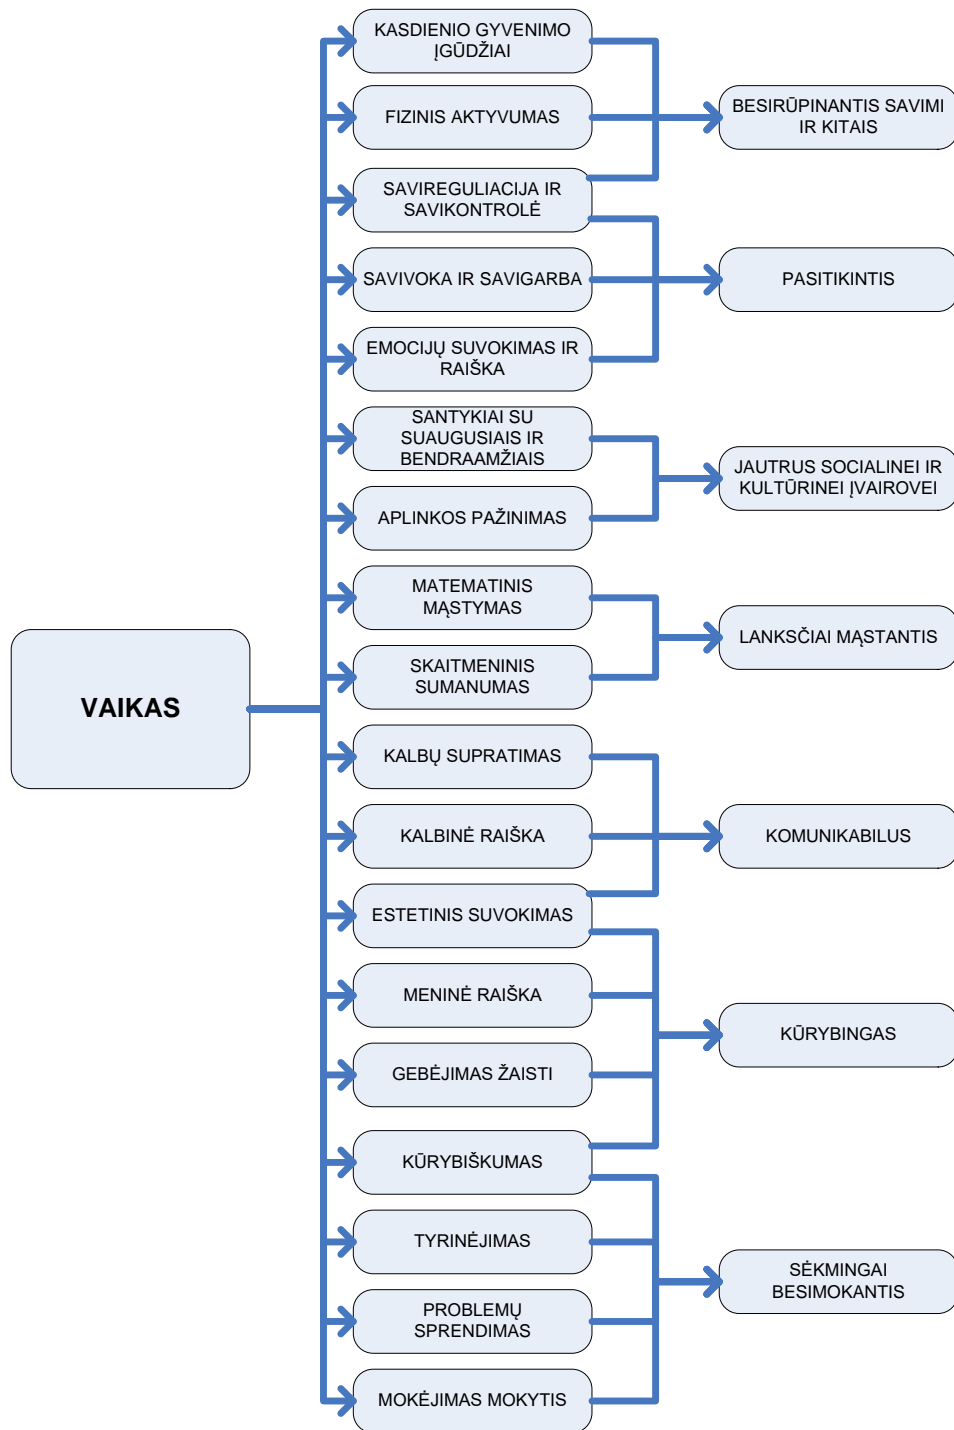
VAIKAS

KASDIENIO GYVENIMO ĮGŪDŽIAI

FIZINIS AKTYVUMAS

SAVIREGULIACIJA IR SAVIKONTROLĖ

SAVIVOKA IR SAVIGARBA

EMOCIJŲ SUVOKIMAS IR RAIŠKA

SANTYKIAI SU SUAUGUSIAIS IR BENDRAAMŽIAIS

APLINKOS PAŽINIMAS

MATEMATINIS MĄSTYMAS

SKAITMENINIS SUMANUMAS

KALBŲ SUPRATIMAS

KALBINĖ RAIŠKA

ESTETINIS SUVOKIMAS

MENINĖ RAIŠKA

GEBĖJIMAS ŽAISTI

KŪRYBIŠKUMAS

TYRINĖJIMAS

PROBLEMŲ SPRENDIMAS

MOKĖJIMAS MOKYTIS

BESIRŪPINANTIS SAVIMI IR KITAIS

PASITIKINTIS

JAUTRUS SOCIALINEI IR KULTŪRINEI ĮVAIROVEI

LANKSČIAI MĄSTANTIS

KOMUNIKABILUS

KŪRYBINGAS

SĖKMINGAI BESIMOKANTIS